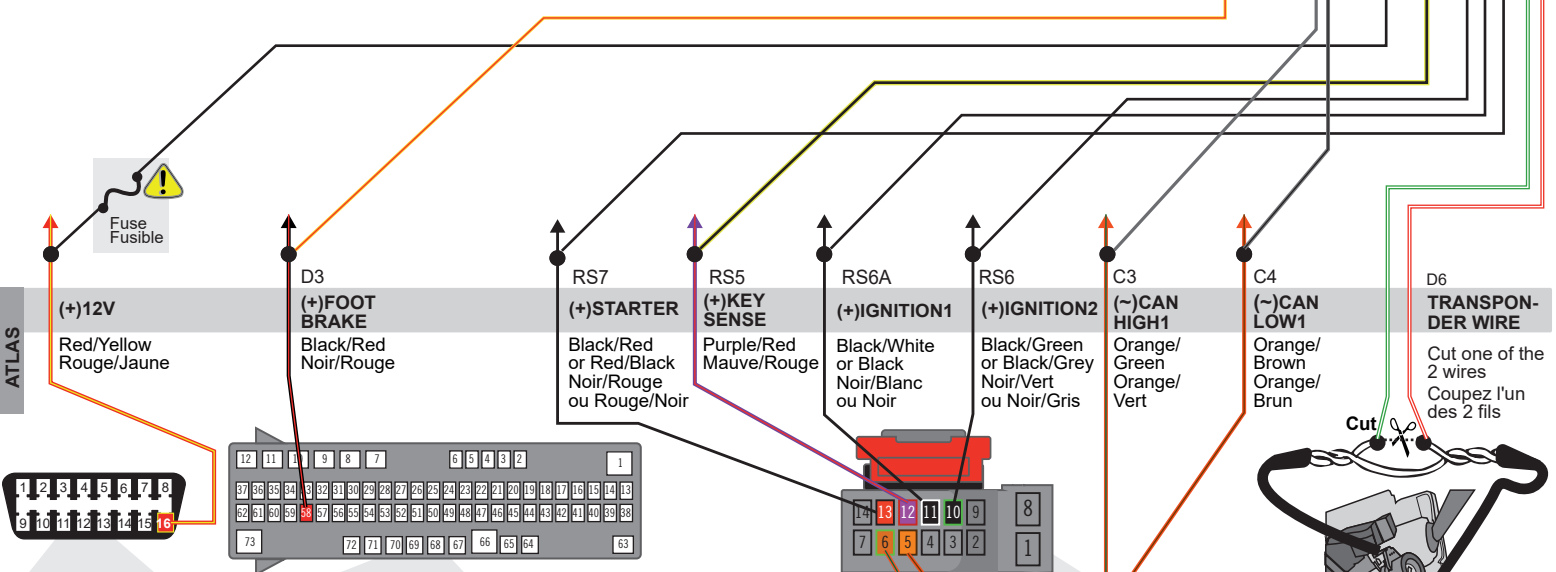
Fuse
Fusible

ATLAS

(+)12V
Red/Yellow
Rouge/Jaune

D3
(+)FOOT BRAKE
Black/Red
Noir/Rouge

RS7
(+)STARTER
Black/Red or Red/Black
Noir/Rouge ou Rouge/Noir

RS5
(+)KEY SENSE
Purple/Red
Mauve/Rouge

RS6A
(+)IGNITION1
Black/White or Black
Noir/Blanc ou Noir

RS6
(+)IGNITION2
Black/Green or Black/Grey
Noir/Vert ou Noir/Gris

C3
(~)CAN HIGH1
Orange/ Green
Orange/ Vert

C4
(~)CAN LOW1
Orange/ Brown
Orange/ Brun

D6
TRANSPONDER WIRE
Cut one of the 2 wires
Coupez l'un des 2 fils

Cut

1 2 3 4 5 6 7 8
9 10 11 12 13 14 15 16

12 11 10 9 8 7 6 5 4 3 2 1
37 36 35 34 33 32 31 30 29 28 27 26 25 24 23 22 21 20 19 18 17 16 15 14 13
62 61 60 59 58 57 56 55 54 53 52 51 50 49 48 47 46 45 44 43 42 41 40 39 38
73 72 71 70 69 68 67 66 65 64 63

14 13 12 11 10 9 8
7 6 5 4 3 2 1